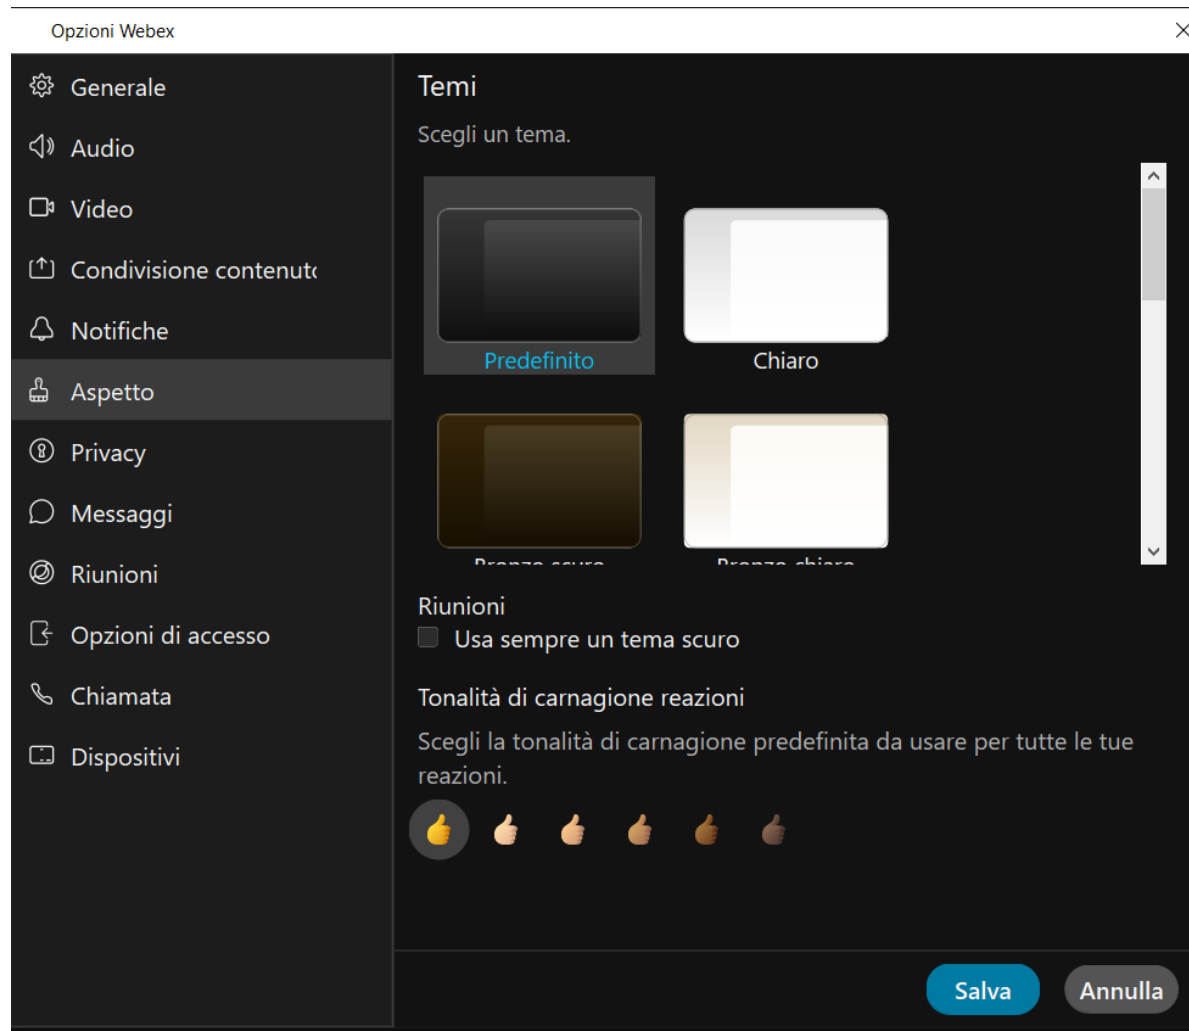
Opzioni Webex

Generale
Audio
Video
Condivisione contenuto
Notifiche
Aspetto
Privacy
Messaggi
Riunioni
Opzioni di accesso
Chiamata
Dispositivi

Temi

Scegli un tema.

Predefinito
Chiaro
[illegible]
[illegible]

Riunioni

Usa sempre un tema scuro

Tonalità di carnagione reazioni

Scegli la tonalità di carnagione predefinita da usare per tutte le tue reazioni.

Salva
Annulla